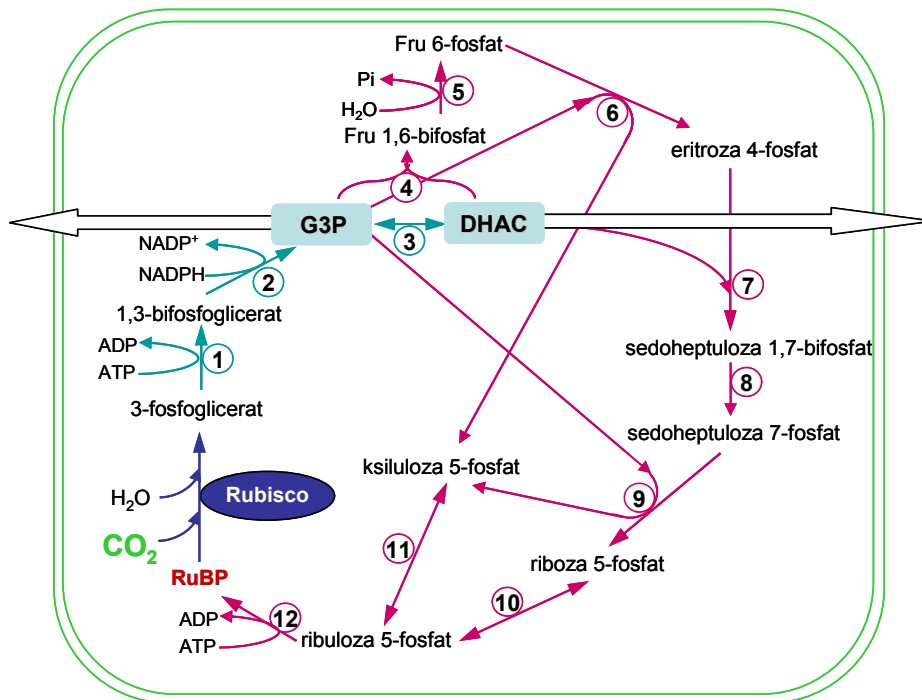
Fru 6-fosfat

Pi

5

$H_2O$

6

Fru 1,6-bifosfat

eritroza 4-fosfat

4

G3P

DHAC

3

$NADP^+$

NADPH

2

7

1,3-bifosfoglicerat

ADP

1

ATP

sedoheptuloza 1,7-bifosfat

8

3-fosfoglicerat

sedoheptuloza 7-fosfat

ksiluloza 5-fosfat

$H_2O$

Rubisco

9

$CO_2$

11

riboza 5-fosfat

RuBP

10

ADP

12

ATP

ribuloza 5-fosfat